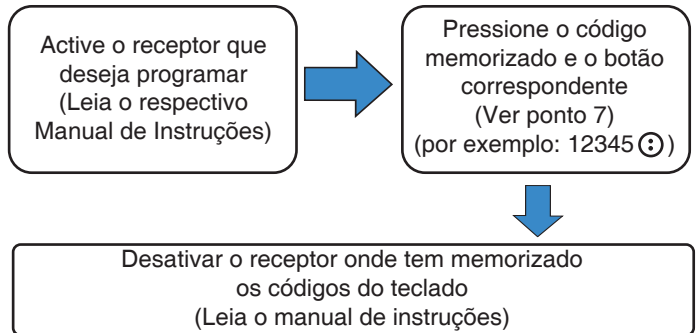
Active o receptor que deseja programar (Leia o respectivo Manual de Instruções)

Pressione o código memorizado e o botão correspondente (Ver ponto 7) (por exemplo: 12345 ⓘ)

Desativar o receptor onde tem memorizado os códigos do teclado (Leia o manual de instruções)